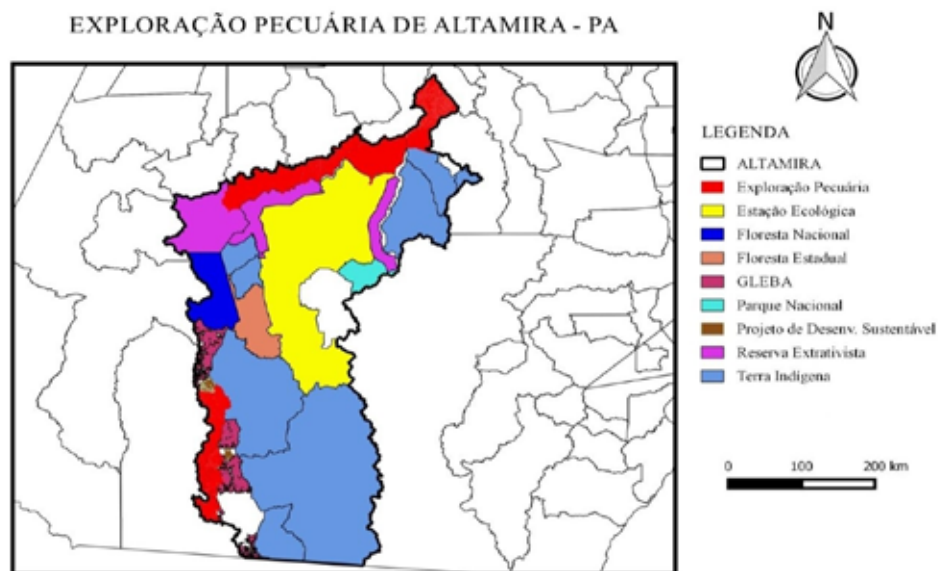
EXPLORAÇÃO PECUÁRIA DE ALTAMIRA - PA

N

LEGENDA

ALTAMIRA
Exploração Pecuária
Estação Ecológica
Floresta Nacional
Floresta Estadual
GLEBA
Parque Nacional
Projeto de Desenv. Sustentável
Reserva Extrativista
Terra Indígena

0 100 200 km